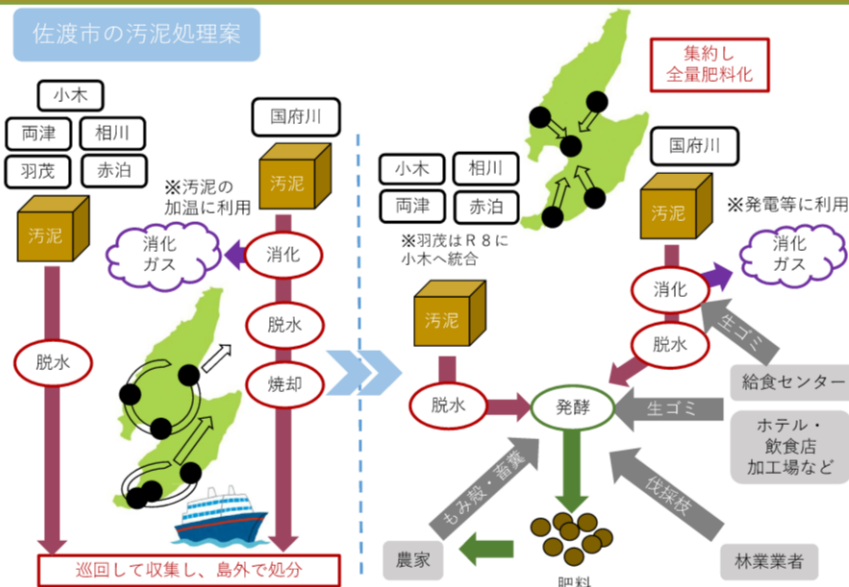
佐渡市の汚泥処理案

小木
両津
相川
羽茂
赤泊
汚泥
脱水

国府川
汚泥
※汚泥の加温に利用
消化ガス
消化
脱水
焼却

巡回して収集し、島外で処分

集約し
全量肥料化

小木
相川
両津
赤泊
※羽茂はＲ８に小木へ統合
汚泥
脱水

国府川
汚泥
※発電等に利用
消化ガス
消化
脱水
生ゴミ
給食センター
発酵
生ゴミ
ホテル・
飲食店
加工場など
もみ殻・畜糞
伐採枝
農家
肥料
林業業者